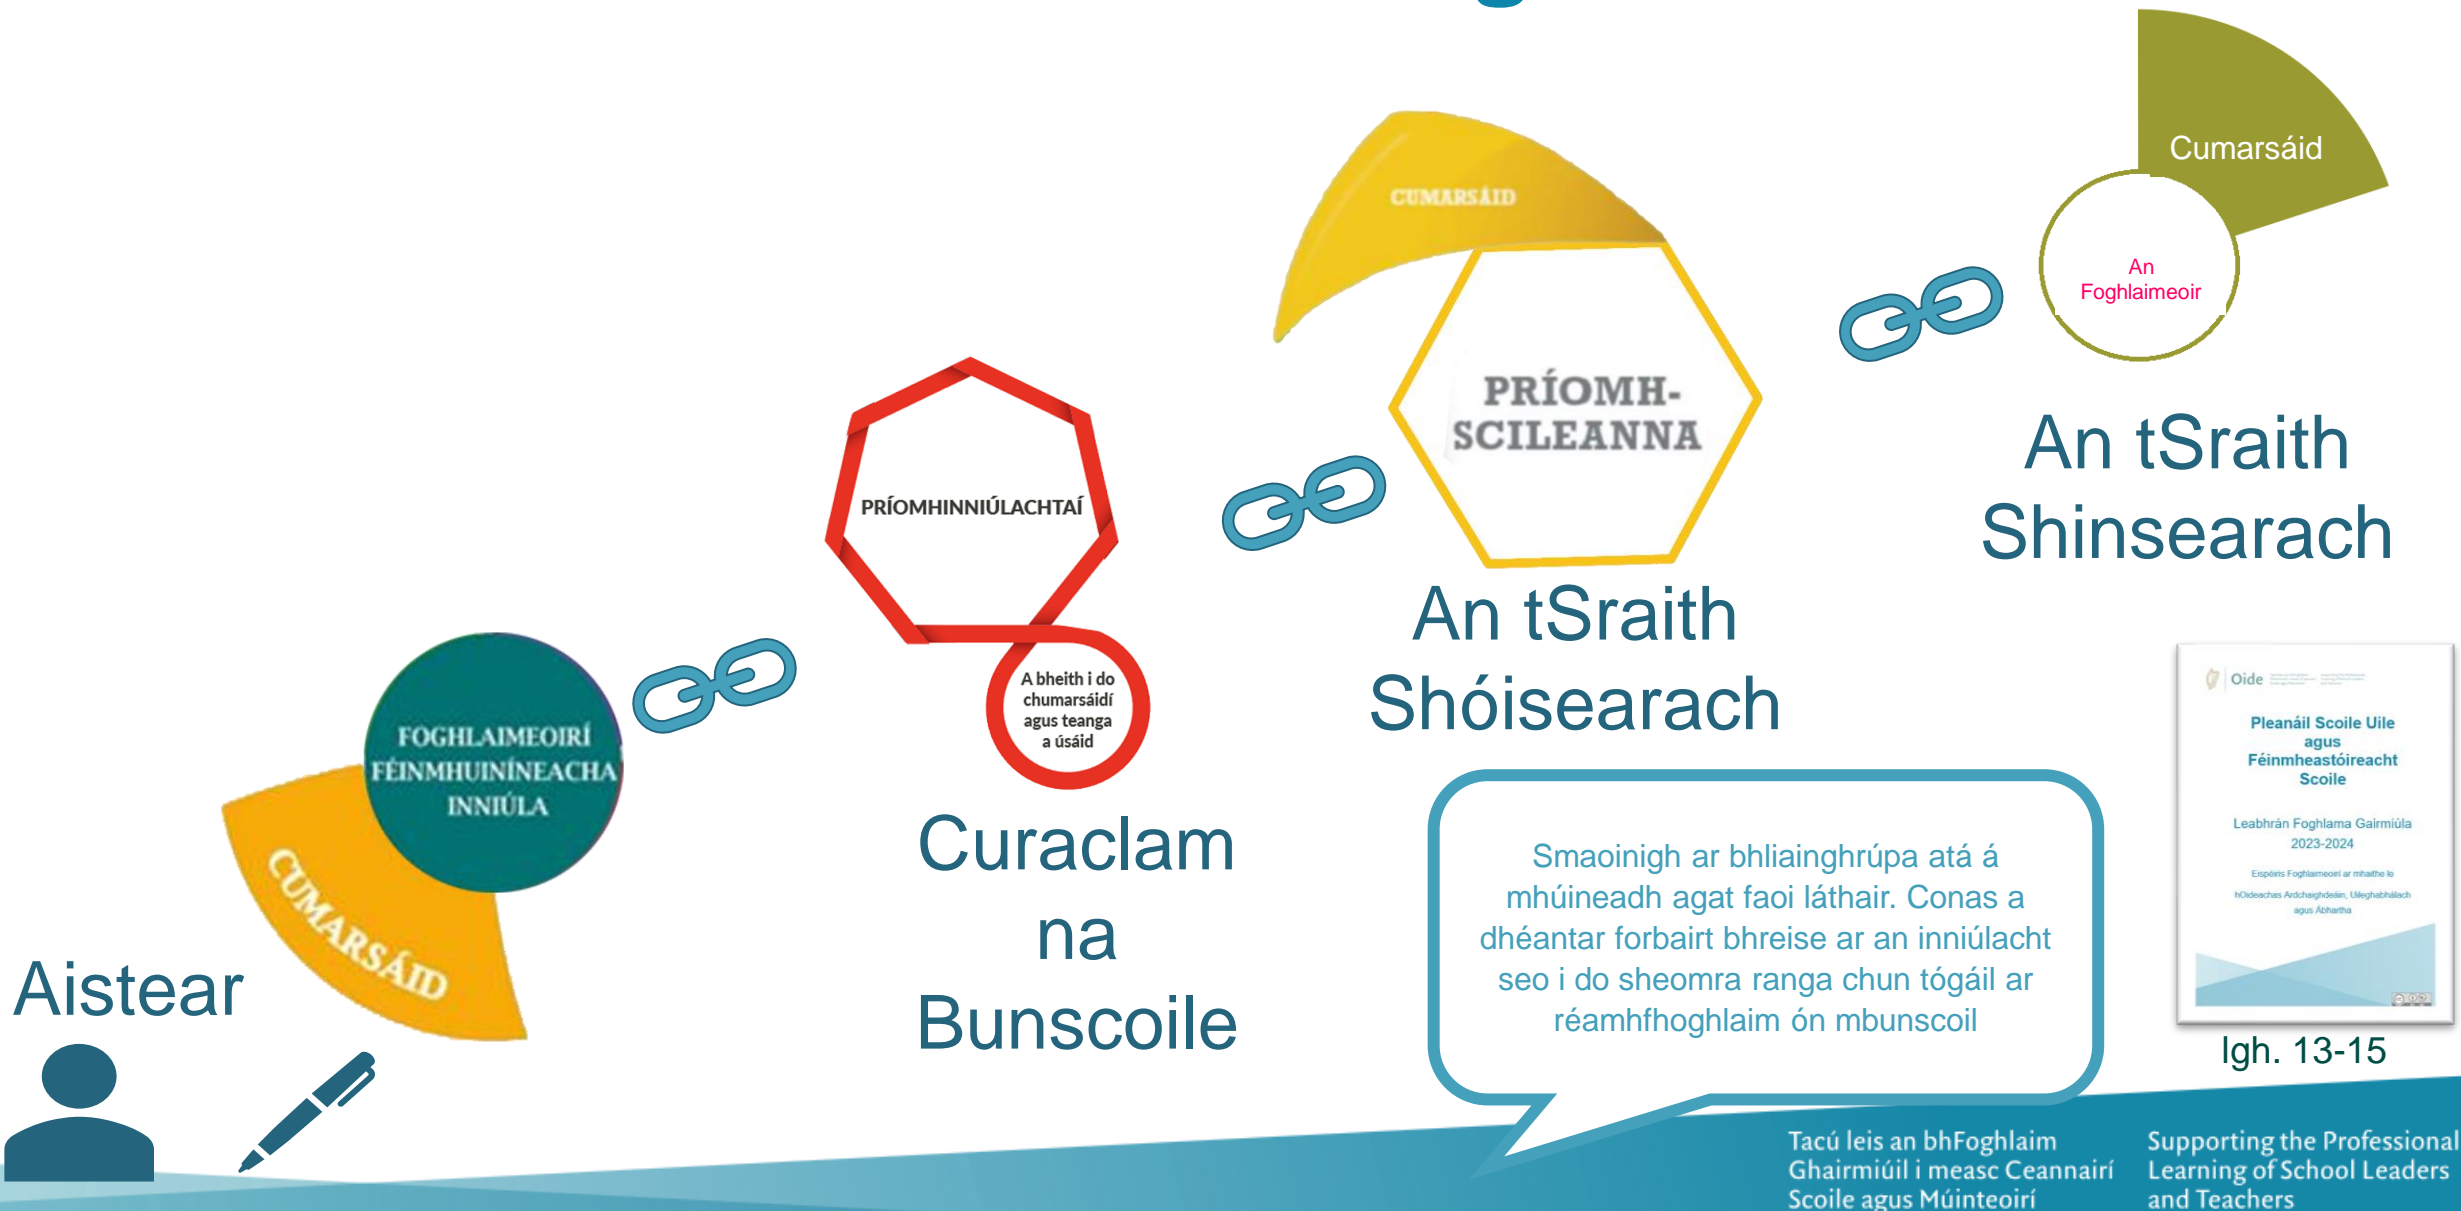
Aistear

FOGHLAIMEOIRÍ FÉINMHUINÍNEACHA INNIÚLA

CUMARSÁID

PRÍOMHINNIÚLACHTAÍ

A bheith i do chumarsáidí agus teanga a úsáid

Curaclam na Bunscoile

CUMARSÁID

PRÍOMH-SCILEANNA

An tSraith Shóisearach

Cumarsáid

An Foghlaimeoir

An tSraith Shinsearach

Smaoinigh ar bhliainghrúpa atá á mhúineadh agat faoi láthair. Conas a dhéantar forbairt bhreise ar an inniúlacht seo i do sheomra ranga chun tógáil ar réamhfhoghlaim ón mbunscoil

Oide

Pleanáil Scoile Uile agus Féinmheastóireacht Scoile

Leabhrán Foghlama Gairmiúla 2023-2024

Eispéiris Foghlaimeoirí ar mhaithe le hOideachas Ardchaighdeáin, Uileghabhálach agus Ábhartha

lgh. 13-15

Tacú leis an bhFoghlaim Ghairmiúil i measc Ceannairí Scoile agus Múinteoirí

Supporting the Professional Learning of School Leaders and Teachers